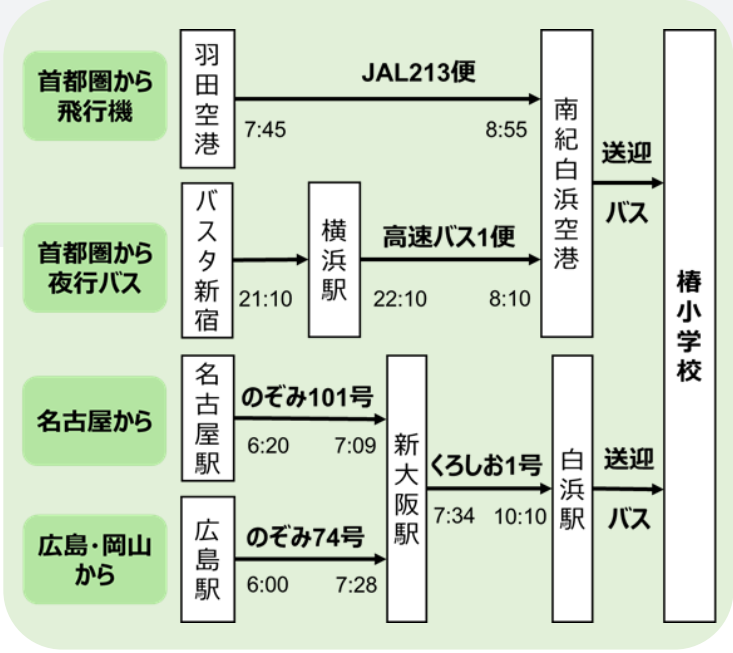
首都圏から飛行機

羽田空港

JAL213便

7:45

8:55

南紀白浜空港

送迎バス

首都圏から夜行バス

バスタ新宿

21:10

横浜駅

高速バス1便

22:10

8:10

椿小学校

名古屋から

名古屋駅

のぞみ101号

6:20

7:09

新大阪駅

くろしお1号

7:34

10:10

白浜駅

送迎バス

広島・岡山から

広島駅

のぞみ74号

6:00

7:28